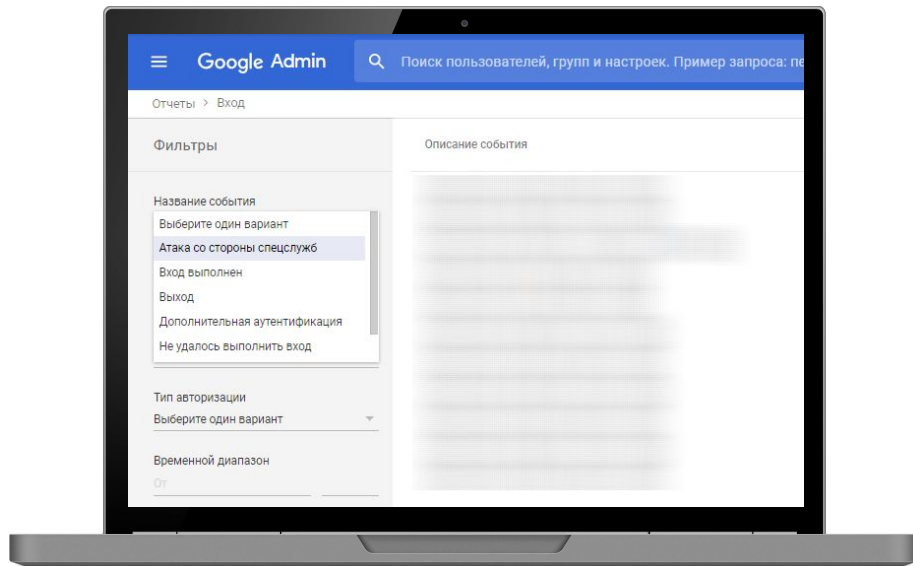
Google Admin

Поиск пользователей, групп и настроек. Пример запроса: пе

Отчеты > Вход

Фильтры

Описание события

Название события

Выберите один вариант

Атака со стороны спецслужб

Вход выполнен

Выход

Дополнительная аутентификация

Не удалось выполнить вход

Тип авторизации

Выберите один вариант

Временной диапазон

От